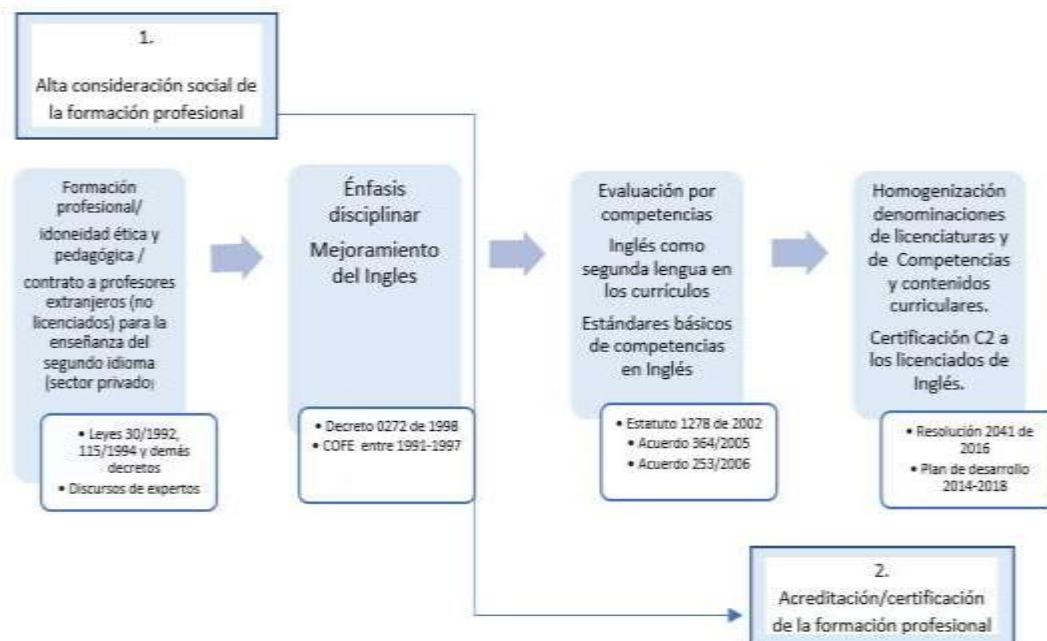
1.
Alta consideración social de la formación profesional

Formación profesional/ idoneidad ética y pedagógica / contrato a profesores extranjeros (no licenciados) para la enseñanza del segundo idioma (sector privado)

• Leyes 30/1992, 115/1994 y demás decretos
• Discursos de expertos

Énfasis disciplinar
Mejoramiento del Ingles

• Decreto 0272 de 1998
• COFE entre 1991-1997

Evaluación por competencias
Inglés como segunda lengua en los currículos
Estándares básicos de competencias en Inglés

• Estatuto 1278 de 2002
• Acuerdo 364/2005
• Acuerdo 253/2006

Homogenización denominaciones de licenciaturas y de Competencias y contenidos curriculares.
Certificación C2 a los licenciados de Inglés.

• Resolución 2041 de 2016
• Plan de desarrollo 2014-2018

2.
Acreditación/certificación de la formación profesional